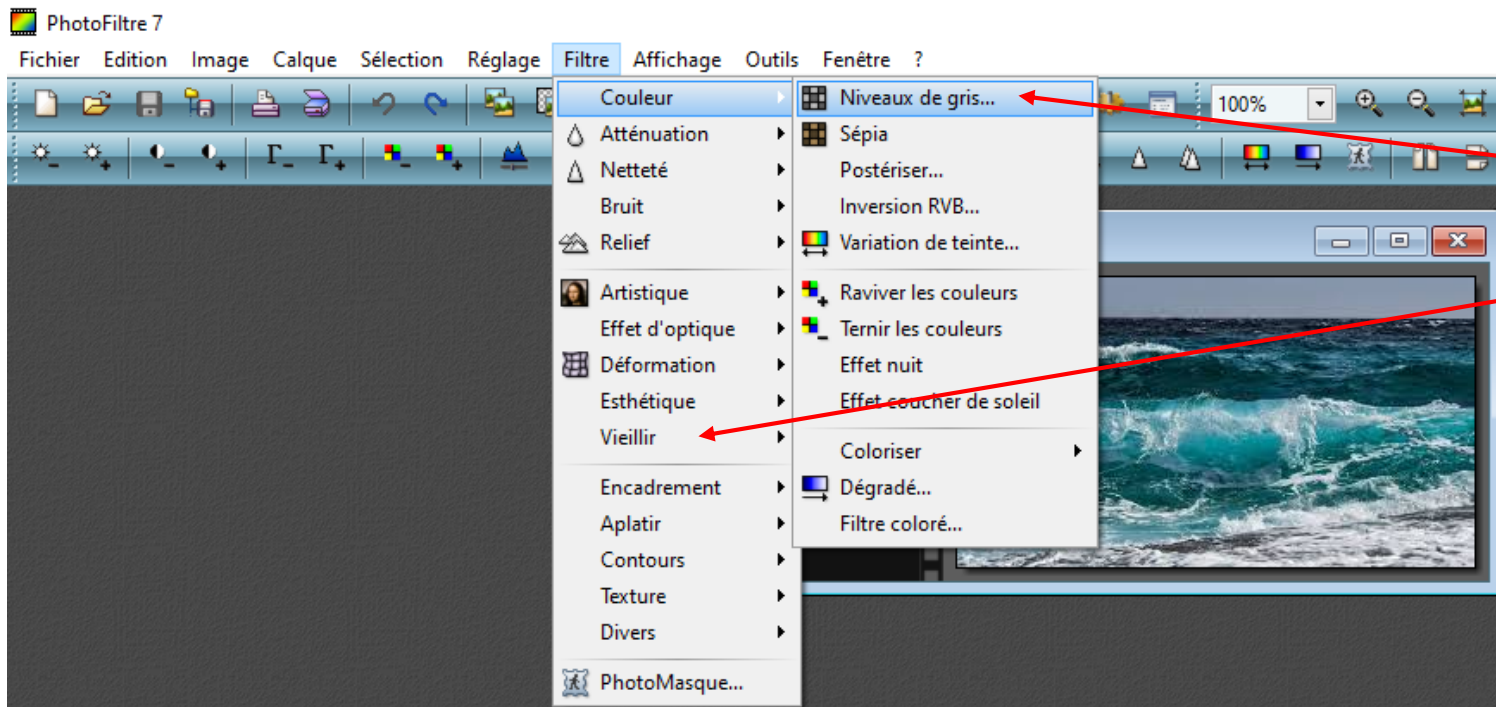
PhotoFiltre 7

Fichier Edition Image Calque Sélection Réglage Filtre Affichage Outils Fenêtre ?

100%

Couleur
Atténuation
Netteté
Bruit
Relief
Artistique
Effet d'optique
Déformation
Esthétique
Vieillir
Encadrement
Aplatir
Contours
Texture
Divers
PhotoMasque...

Niveaux de gris...
Sépia
Postériser...
Inversion RVB...
Variation de teinte...
Raviver les couleurs
Ternir les couleurs
Effet nuit
Effet coucher de soleil
Coloriser
Dégradé...
Filtre coloré...